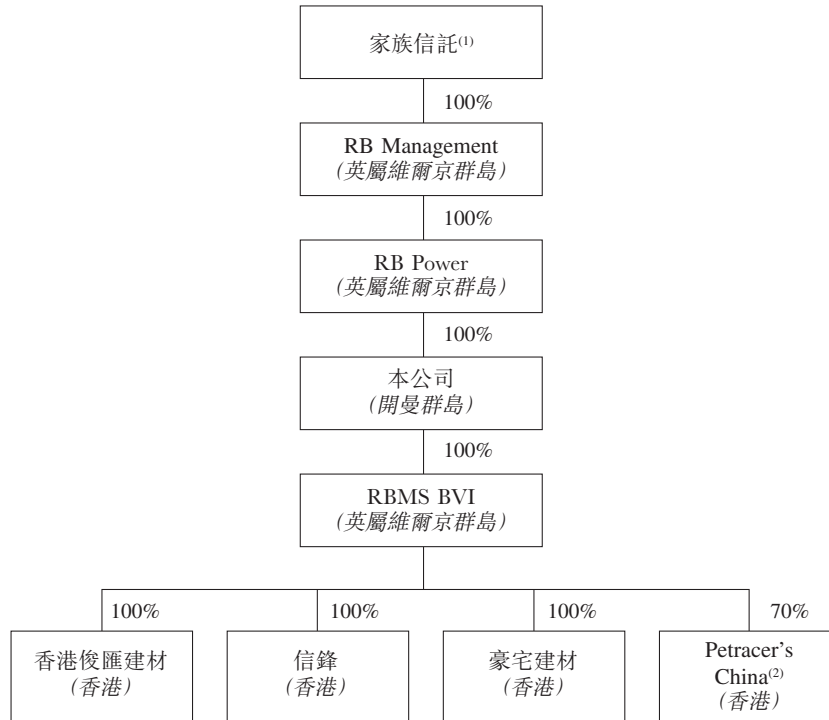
家族信託$^{(1)}$

100%

RB Management
(英屬維爾京群島)

100%

RB Power
(英屬維爾京群島)

100%

本公司
(開曼群島)

100%

RBMS BVI
(英屬維爾京群島)

100%

100%

100%

70%

香港俊匯建材
(香港)

信鋒
(香港)

豪宅建材
(香港)

Petracer's China$^{(2)}$
(香港)